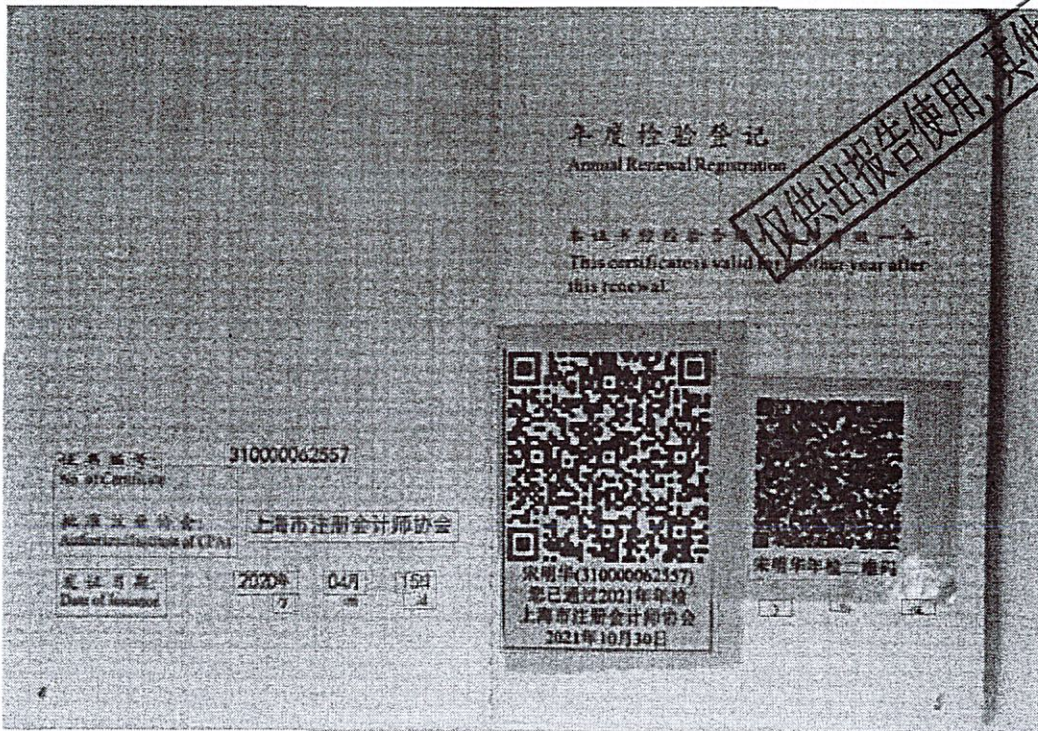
证书编号:
No. of Certificate
310000062557

批准注册协会:
Authorized Institute of CPAs
上海市注册会计师协会

发证日期:
Date of Issuance
2020年 04月 15日
/y /m /d

年度检验登记
Annual Renewal Registration

本证书经检验合格,继续有效一年。
This certificate is valid for another year after this renewal.

宋明华(310000062557)
您已通过2021年年检
上海市注册会计师协会
2021年10月30日

宋明华年检二维码

/y /m /d

仅供出报告使用,其他